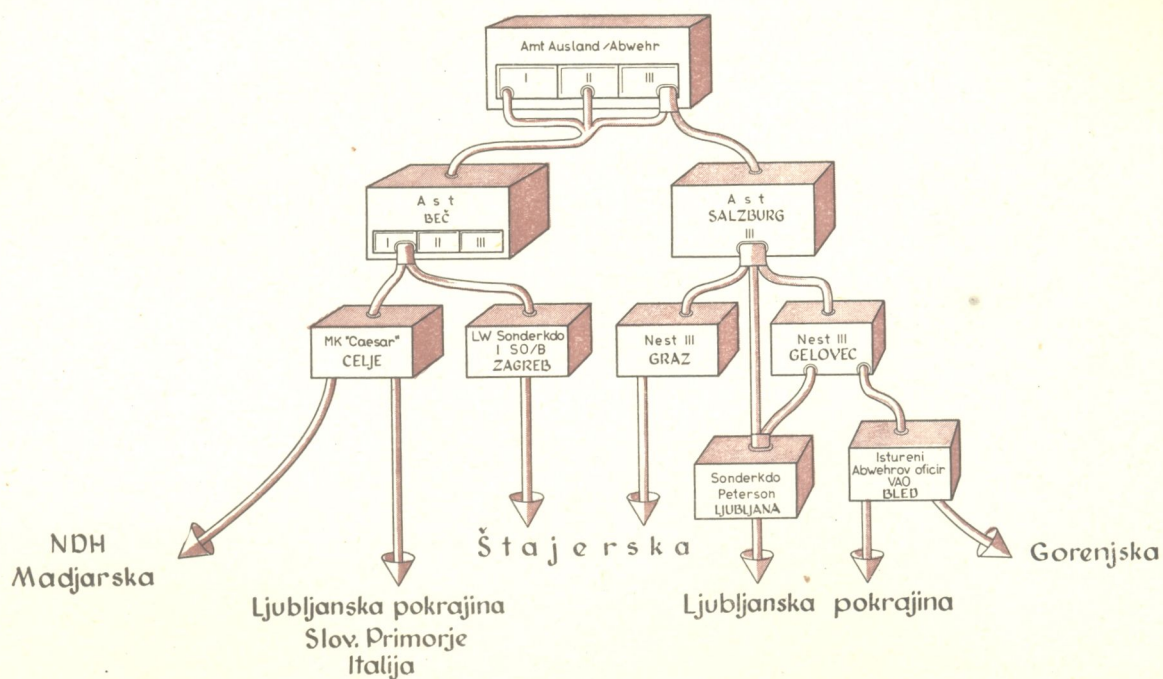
Amt Ausland /Abwehr
I II III

A s t
BEČ
I II III

A s t
SALZBURG
III

MK "Caesar"
CELJE

LW Sonderkdo
I SO/B
ZAGREB

Nest III
GRAZ

Nest III
CELOVEC

Sonderkdo
Peterson
LJUBLJANA

Istureni
Abwehrov oficir
VAO
BLED

NDH
Madjarska

Ljubljanska pokrajina
Slov. Primorje
Italija

Š t a j e r s k a

Ljubljanska pokrajina

Gorenjska